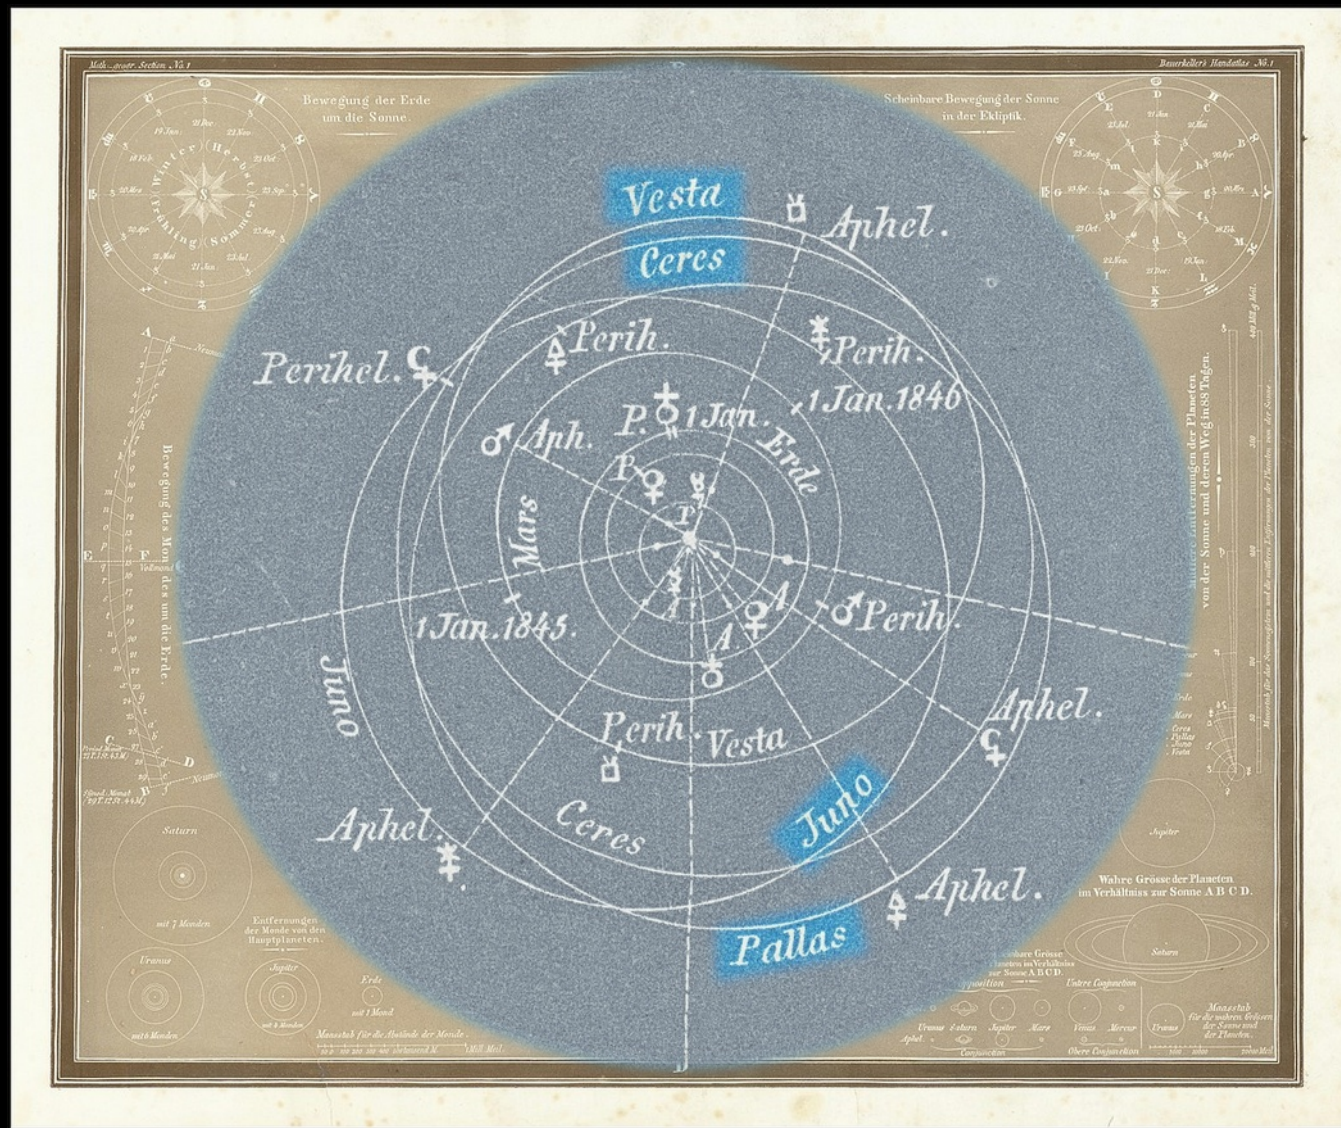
Math. geogr. Section No. 1

Beuerkeller's Handatlas No. 1

Bewegung der Erde um die Sonne.

Scheinbare Bewegung der Sonne in der Ekliptik.

Winter Herbst Frühling Sommer

Vesta

Ceres

Aphel.

Perihel.

Perih.

Perih.

1 Jan. 1846

P. 1 Jan.

Aph.

Erde

Mars

1 Jan. 1845.

Perih.

Juno

Aphel.

Perih. Vesta

Aphel.

Ceres

Juno

Aphel.

Pallas

Bewegung des Mondes um die Erde.

Vollmond

Neumond

Saturn

mit 7 Monden

Entfernungen der Monde von den Hauptplaneten.

Uranus

mit 6 Monden

Jupiter

mit 4 Monden

Erde

mit 1 Mond

Maasstab für die Abstände der Monde

Mittlere Entfernungen der Planeten von der Sonne und deren Weg in 88 Tagen.

Erde

Mars

Ceres

Pallas

Juno

Vesta

Jupiter

Wahre Grösse der Planeten im Verhältniss zur Sonne A B C D.

Saturn

Scheinbare Grösse der Planeten im Verhältniss zur Sonne A B C D.

Opposition

Untere Conjunction

Uranus Saturn Jupiter Mars Venus Mercur Uranus

Conjunction

Obere Conjunction

Maasstab für die wahren Grössen der Sonne und der Planeten.